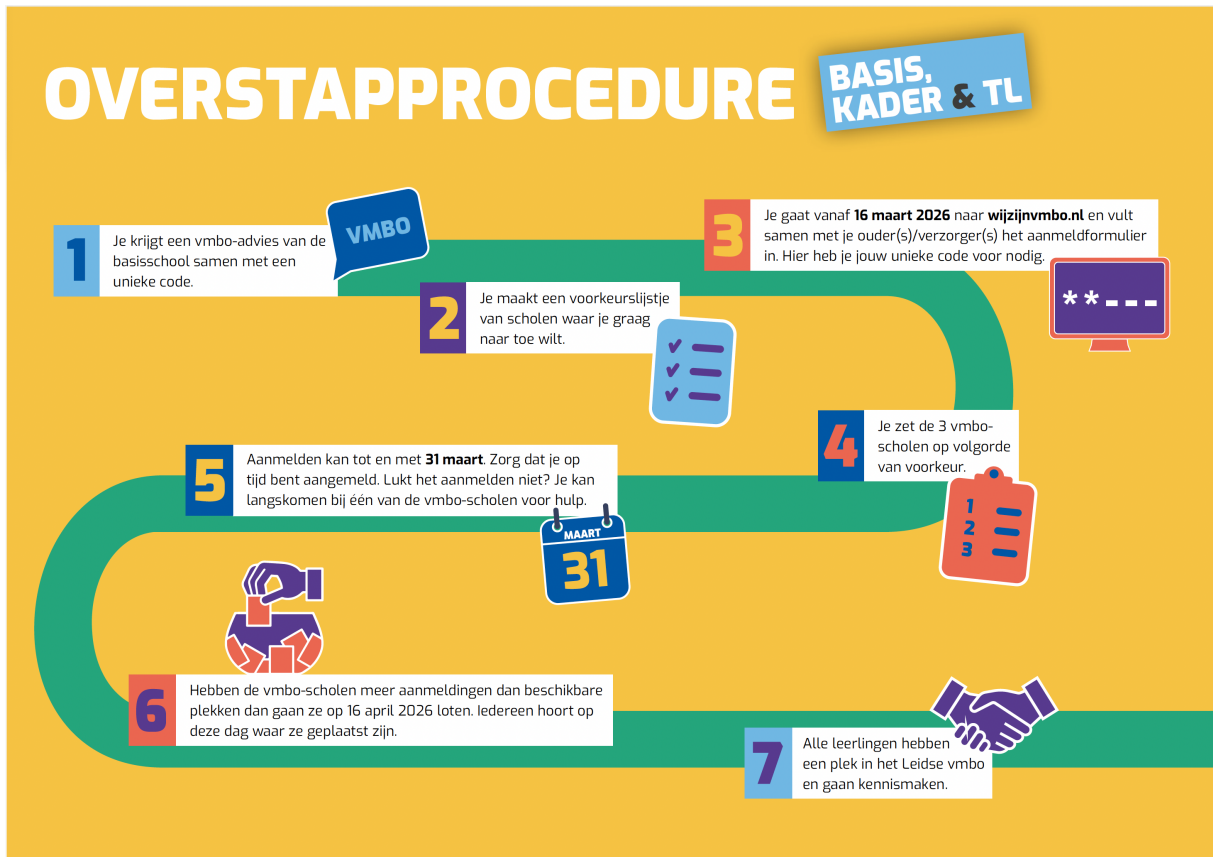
OVERSTAPPROCEDURE

BASIS, KADER & TL

1
Je krijgt een vmbo-advies van de basisschool samen met een unieke code.

VMBO

2
Je maakt een voorkeurslijstje van scholen waar je graag naar toe wilt.

3
Je gaat vanaf **16 maart 2026** naar **wijzijnvmbo.nl** en vult samen met je ouder(s)/verzorger(s) het aanmeldformulier in. Hier heb je jouw unieke code voor nodig.

**---

4
Je zet de 3 vmbo-scholen op volgorde van voorkeur.

1
2
3

5
Aanmelden kan tot en met **31 maart**. Zorg dat je op tijd bent aangemeld. Lukt het aanmelden niet? Je kan langskomen bij één van de vmbo-scholen voor hulp.

MAART
31

6
Hebben de vmbo-scholen meer aanmeldingen dan beschikbare plekken dan gaan ze op 16 april 2026 loten. Iedereen hoort op deze dag waar ze geplaatst zijn.

7
Alle leerlingen hebben een plek in het Leidse vmbo en gaan kennismaken.